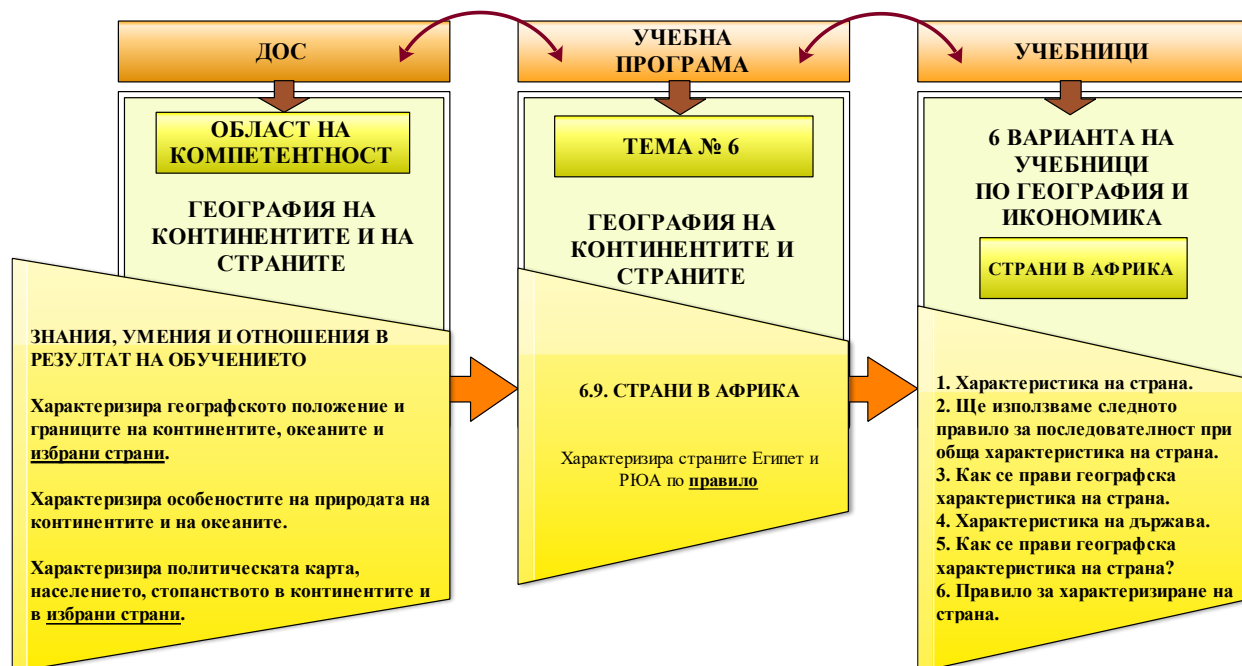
ДОС

ОБЛАСТ НА КОМПЕТЕНТНОСТ

ГЕОГРАФИЯ НА КОНТИНЕНТИТЕ И НА СТРАНИТЕ

ЗНАНИЯ, УМЕНИЯ И ОТНОШЕНИЯ В РЕЗУЛТАТ НА ОБУЧЕНИЕТО

Характеризира географското положение и границите на континентите, океаните и избрани страни.

Характеризира особеностите на природата на континентите и на океаните.

Характеризира политическата карта, населението, стопанството в континентите и в избрани страни.

УЧЕБНА ПРОГРАМА

ТЕМА № 6

ГЕОГРАФИЯ НА КОНТИНЕНТИТЕ И СТРАНИТЕ

6.9. СТРАНИ В АФРИКА

Характеризира страните Египет и РЮА по правило

УЧЕБНИЦИ

6 ВАРИАНТА НА УЧЕБНИЦИ ПО ГЕОГРАФИЯ И ИКОНОМИКА

СТРАНИ В АФРИКА

1. Характеристика на страна.
2. Ще използваме следното правило за последователност при обща характеристика на страна.
3. Как се прави географска характеристика на страна.
4. Характеристика на държава.
5. Как се прави географска характеристика на страна?
6. Правило за характеризиране на страна.